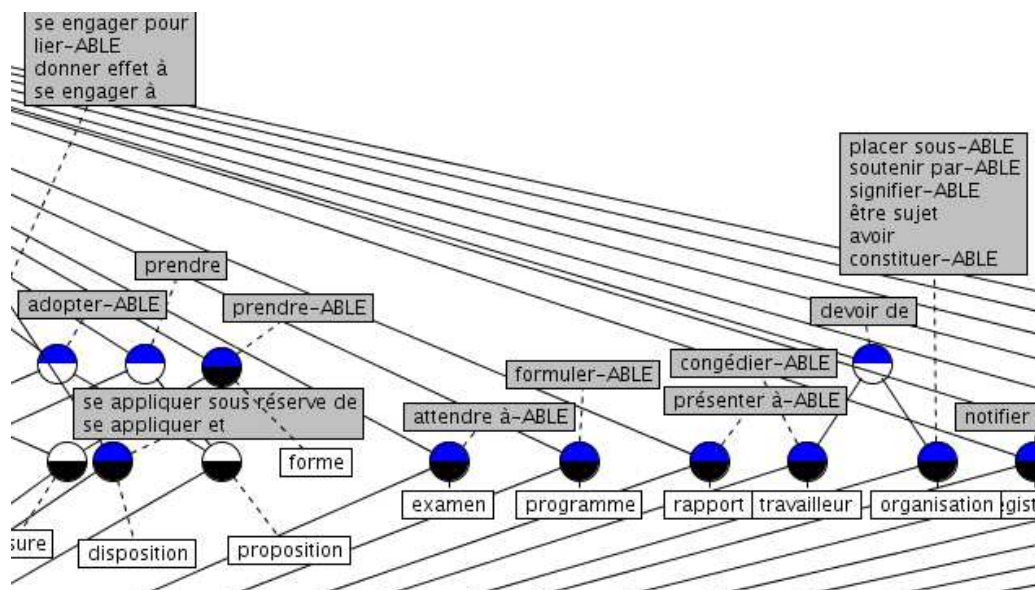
se engager pour
lier-ABLE
donner effet à
se engager à

placer sous-ABLE
soutenir par-ABLE
signifier-ABLE
être sujet
avoir
constituer-ABLE

prendre
adopter-ABLE
prendre-ABLE
devoir de
formuler-ABLE
congédier-ABLE
se appliquer sous réserve de
se appliquer et
présenter à-ABLE
attendre à-ABLE
notifier
forme
examen
programme
rapport
travailleur
organisation
gist
sure
disposition
proposition